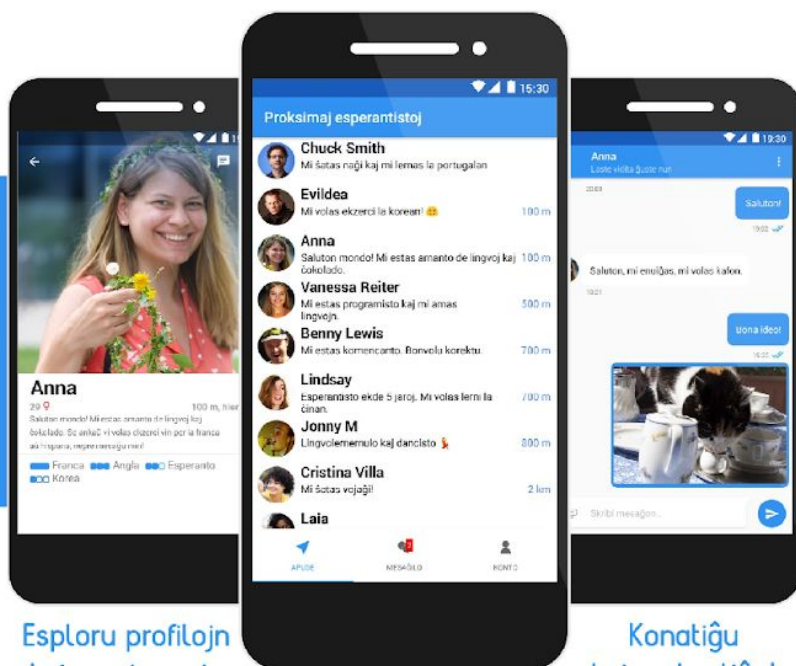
Anna
29
100 m, hier
Saluton mondo! Mi estas amanto de lingvoj kaj ĉokolado. Se anko vi volas ekzerci vin per la franca aŭ hispana, mesaĝu min!
Franca Angla Esperanto
Korea

15:30
Proksimaj esperantistoj
Chuck Smith
Mi ŝatas naĝi kaj mi lernas la portugalan
Evildea
Mi volas ekzerci la korean!
100 m
Anna
Saluton mondo! Mi estas amanto de lingvoj kaj ĉokolado.
100 m
Vanessa Reiter
Mi estas programisto kaj mi amas lingvojn.
500 m
Benny Lewis
Mi estas komencanto. Bonvolu korektu.
700 m
Lindsay
Esperantisto ekde 5 jaroj. Mi volas lerni la ĉinan.
700 m
Jonny M
Lingvolernemulo kaj dancisto
800 m
Cristina Villa
Mi ŝatas vojaĝi!
2 km
Laia
APUDE
MESAĜOJ
KONTO

19:30
Anna
Laste vidita ĝuste nun
Saluton!
19:02
Saluton, mi ĝojas, mi volas kafon.
19:01
Bona ideo!
19:03
Skribi mesaĝon...

Esploru profilojn
Konatiĝu